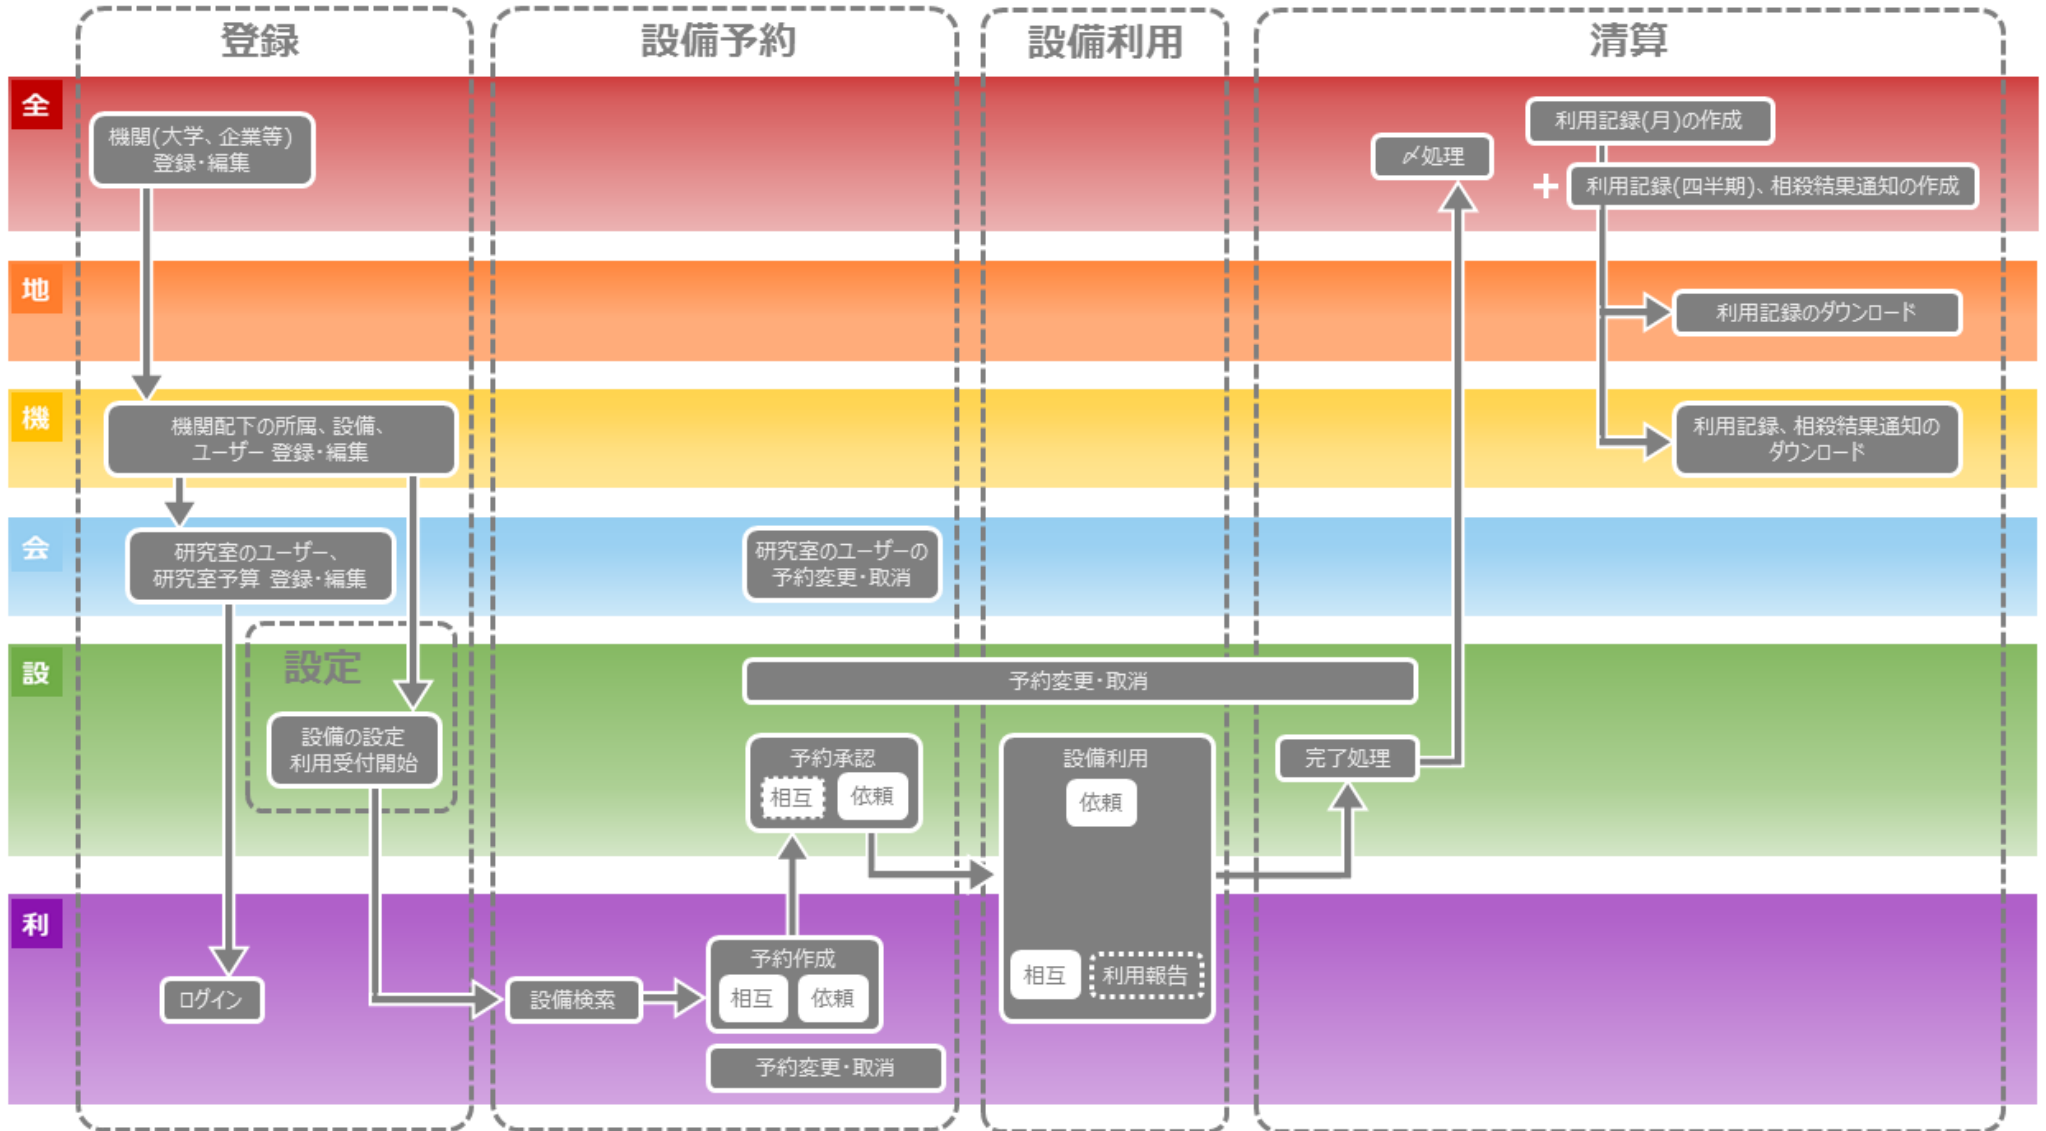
登録

設備予約

設備利用

清算

全

機関(大学、企業等)登録・編集

〆処理

利用記録(月)の作成

+ 利用記録(四半期)、相殺結果通知の作成

地

利用記録のダウンロード

機

機関配下の所属、設備、ユーザー 登録・編集

利用記録、相殺結果通知のダウンロード

会

研究室のユーザー、研究室予算 登録・編集

研究室のユーザーの予約変更・取消

設

設定

設備の設定 利用受付開始

予約変更・取消

予約承認

相互

依頼

設備利用

依頼

完了処理

利

ログイン

設備検索

予約作成

相互

依頼

予約変更・取消

相互

利用報告